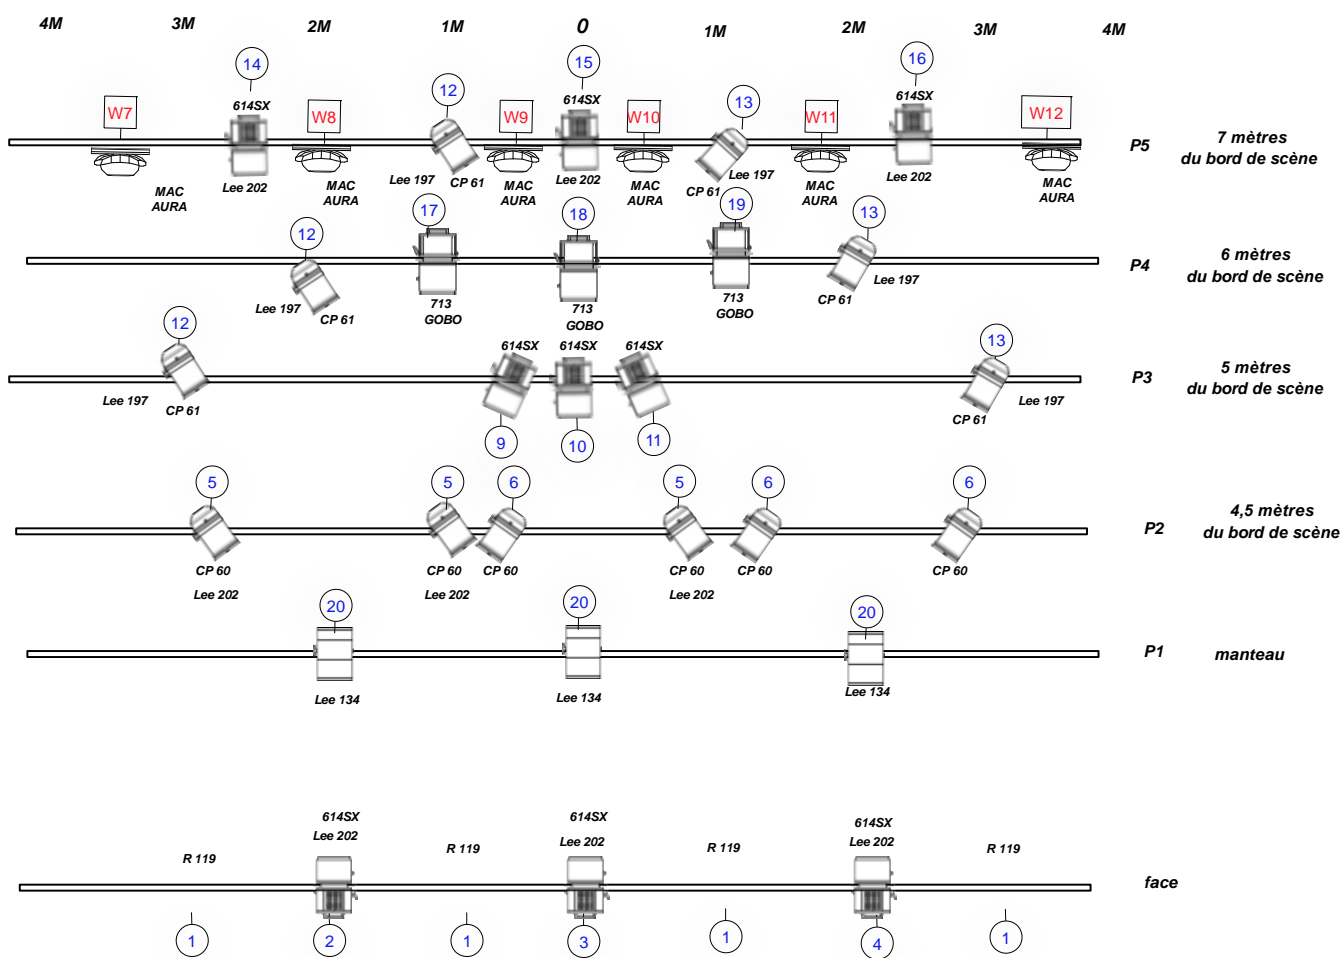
4M 3M 2M 1M 0 1M 2M 3M 4M

14 15 16
12 13
614SX 614SX 614SX
W7 W8 W9 W10 W11 W12
Lee 202 Lee 197 CP 61 Lee 202 Lee 197 Lee 202
MAC AURA MAC AURA MAC AURA MAC AURA CP 61 MAC AURA MAC AURA
P5 7 mètres du bord de scène

17 18 19
12 13
Lee 197 CP 61 713 GOBO 713 GOBO 713 GOBO Lee 197 CP 61
P4 6 mètres du bord de scène

12 13
614SX 614SX 614SX
Lee 197 CP 61 CP 61 Lee 197
9 10 11
P3 5 mètres du bord de scène

5 5 6 5 6 6
CP 60 CP 60 CP 60 CP 60 CP 60 CP 60
Lee 202 Lee 202 Lee 202
P2 4,5 mètres du bord de scène

20 20 20
Lee 134 Lee 134 Lee 134
P1 manteau

614SX Lee 202 614SX Lee 202 614SX Lee 202
R 119 R 119 R 119 R 119
face
1 2 1 3 1 4 1